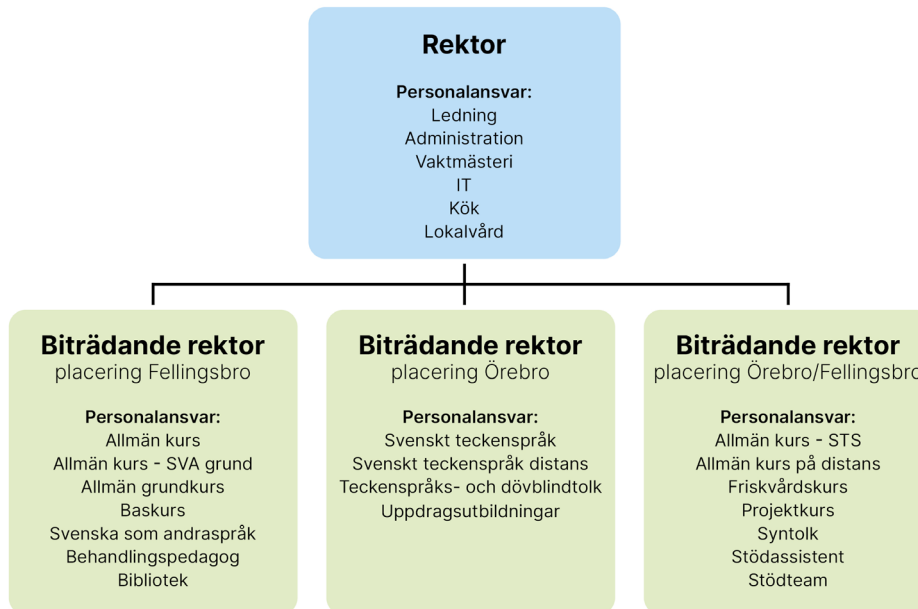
Rektor

Personalansvar:
Ledning
Administration
Vaktmästeri
IT
Kök
Lokalvård

Biträdande rektor
placering Fellingsbro

Personalansvar:
Allmän kurs
Allmän kurs - SVA grund
Allmän grundkurs
Baskurs
Svenska som andraspråk
Behandlingspedagog
Bibliotek

Biträdande rektor
placering Örebro

Personalansvar:
Svenskt teckenspråk
Svenskt teckenspråk distans
Teckenspråks- och dövblindtolk
Uppdragsutbildningar

Biträdande rektor
placering Örebro/Fellingsbr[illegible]

Personalansvar:
Allmän kurs - STS
Allmän kurs på distans
Friskvårdskurs
Projektkurs
Syntolk
Stödassistent
Stödteam